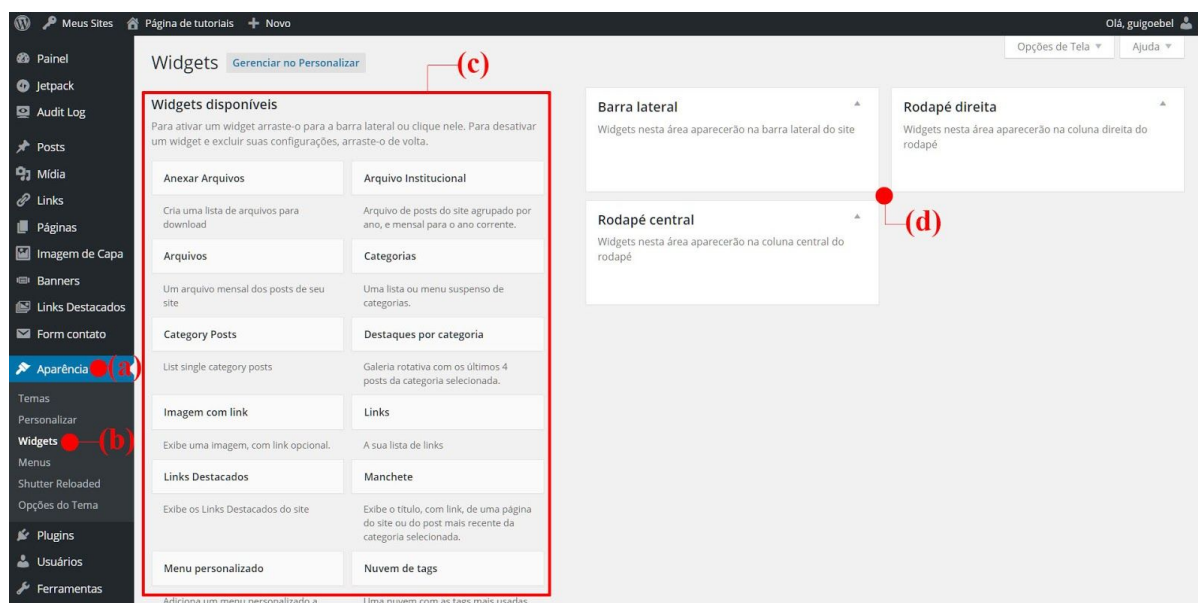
Meus Sites Página de tutoriais + Novo Olá, guigoebel

Painel
Jetpack
Audit Log
Posts
Mídia
Links
Páginas
Imagem de Capa
Banners
Links Destacados
Form contato
Aparência (a)
Temas
Personalizar
Widgets (b)
Menus
Shutter Reloaded
Opções do Tema
Plugins
Usuários
Ferramentas

Widgets Gerenciar no Personalizar

Opções de Tela ▼ Ajuda ▼

(c)

Widgets disponíveis

Para ativar um widget arraste-o para a barra lateral ou clique nele. Para desativar um widget e excluir suas configurações, arraste-o de volta.

Anexar Arquivos
Cria uma lista de arquivos para download

Arquivo Institucional
Arquivo de posts do site agrupado por ano, e mensal para o ano corrente.

Arquivos
Um arquivo mensal dos posts de seu site

Categorias
Uma lista ou menu suspenso de categorias.

Category Posts
List single category posts

Destaques por categoria
Galeria rotativa com os últimos 4 posts da categoria selecionada.

Imagem com link
Exibe uma imagem, com link opcional.

Links
A sua lista de links

Links Destacados
Exibe os Links Destacados do site

Manchete
Exibe o título, com link, de uma página do site ou do post mais recente da categoria selecionada.

Menu personalizado
Adiciona um menu personalizado a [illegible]

Nuvem de tags
Uma nuvem com as tags mais usadas

Barra lateral
Widgets nesta área aparecerão na barra lateral do site

Rodapé direita
Widgets nesta área aparecerão na coluna direita do rodapé

Rodapé central
Widgets nesta área aparecerão na coluna central do rodapé

(d)